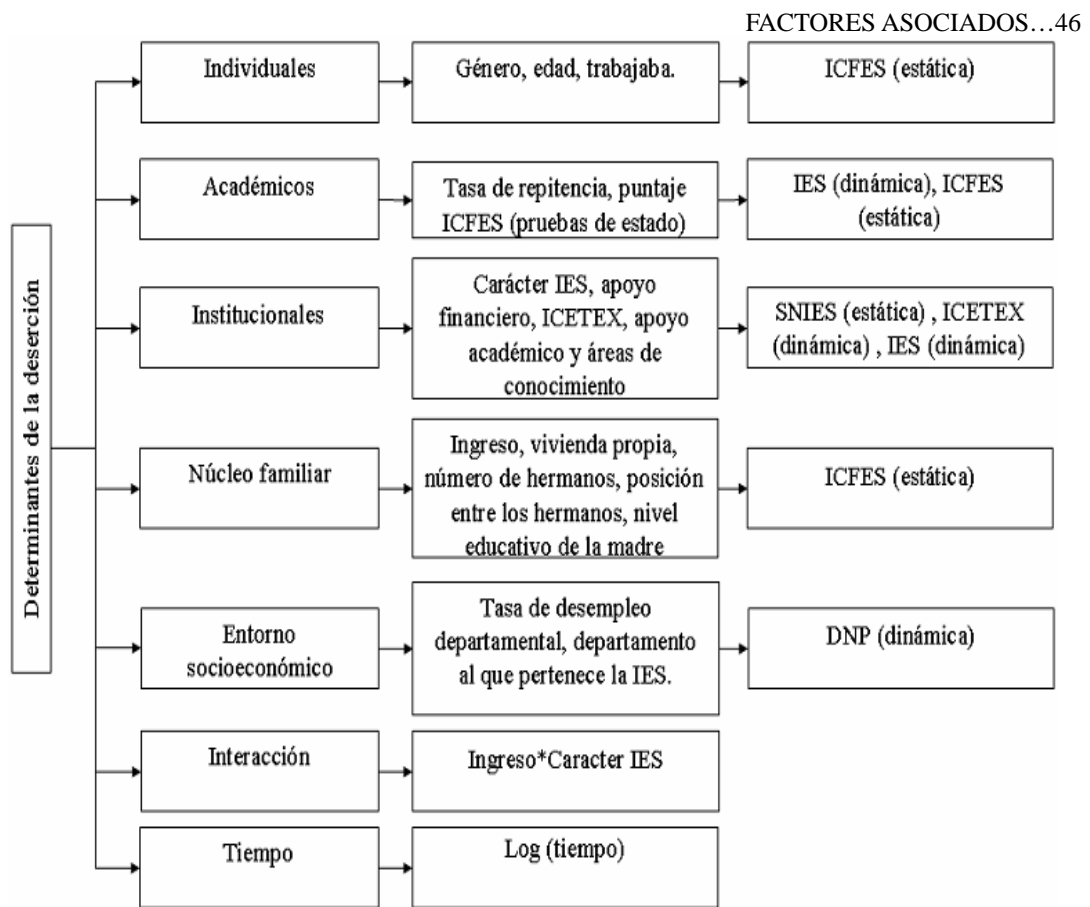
FACTORES ASOCIADOS…46

Determinantes de la deserción

Individuales
Género, edad, trabajaba.
ICFES (estática)

Académicos
Tasa de repitencia, puntaje ICFES (pruebas de estado)
IES (dinámica), ICFES (estática)

Institucionales
Carácter IES, apoyo financiero, ICETEX, apoyo académico y áreas de conocimiento
SNIES (estática) , ICETEX (dinámica) , IES (dinámica)

Núcleo familiar
Ingreso, vivienda propia, número de hermanos, posición entre los hermanos, nivel educativo de la madre
ICFES (estática)

Entorno socioeconómico
Tasa de desempleo departamental, departamento al que pertenece la IES.
DNP (dinámica)

Interacción
Ingreso*Caracter IES

Tiempo
Log (tiempo)